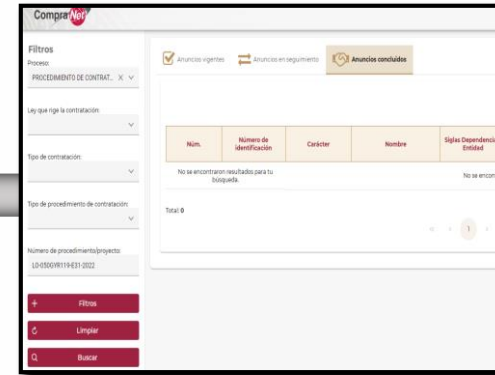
CompraNet

Filtros

Proceso:

PROCEDIMIENTO DE CONTRAT... X

Ley que rige la contratación:

Tipo de contratación:

Tipo de procedimiento de contratación:

Número de procedimiento/proyecto:

LO-050GYR019-E31-2022

+ Filtros

Limpiar

Buscar

Anuncios vigentes

Anuncios en seguimiento

Anuncios concluidos

| Núm. | Número de identificación | Carácter | Nombre | Siglas Dependencia Entidad |
|---|---|---|---|---|
| No se encontraron resultados para tu búsqueda. | | | | No se encon |

Total: 0

1